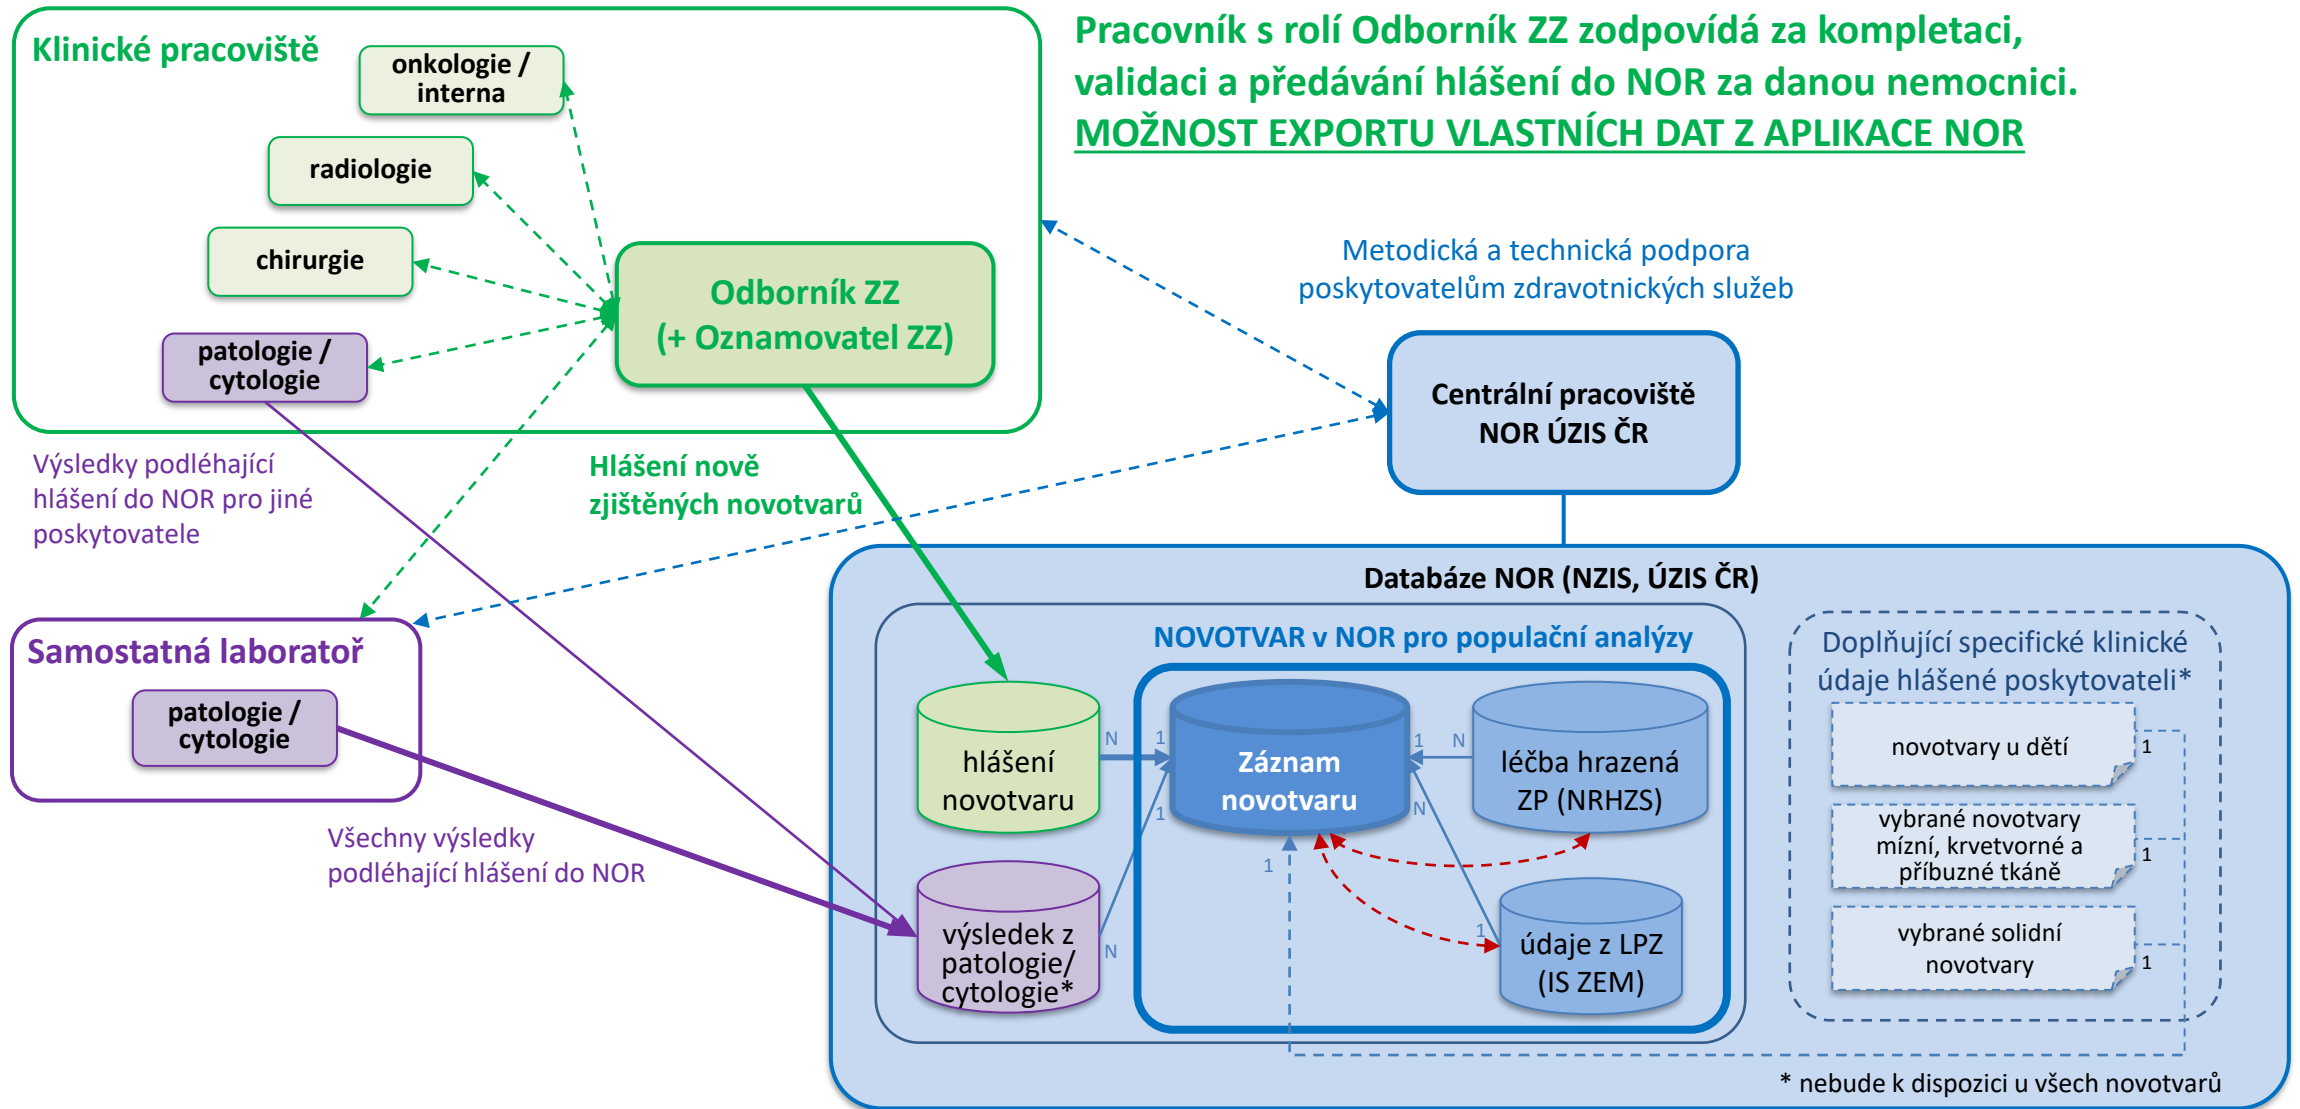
Klinické pracoviště

onkologie / interna

radiologie

chirurgie

patologie / cytologie

Odborník ZZ (+ Oznamovatel ZZ)

Pracovník s rolí Odborník ZZ zodpovídá za kompletaci, validaci a předávání hlášení do NOR za danou nemocnici.
MOŽNOST EXPORTU VLASTNÍCH DAT Z APLIKACE NOR

Metodická a technická podpora poskytovatelům zdravotnických služeb

Centrální pracoviště NOR ÚZIS ČR

Výsledky podléhající hlášení do NOR pro jiné poskytovatele

Hlášení nově zjištěných novotvarů

Samostatná laboratoř

patologie / cytologie

Všechny výsledky podléhající hlášení do NOR

Databáze NOR (NZIS, ÚZIS ČR)

NOVOTVAR v NOR pro populační analýzy

hlášení novotvaru

N

1

Záznam novotvaru

1

N

léčba hrazená ZP (NRHZS)

N

1

1

výsledek z patologie/ cytologie*

N

1

údaje z LPZ (IS ZEM)

Doplňující specifické klinické údaje hlášené poskytovateli*

novotvary u dětí

1

vybrané novotvary mízní, krvetvorné a příbuzné tkáně

1

vybrané solidní novotvary

1

* nebude k dispozici u všech novotvarů